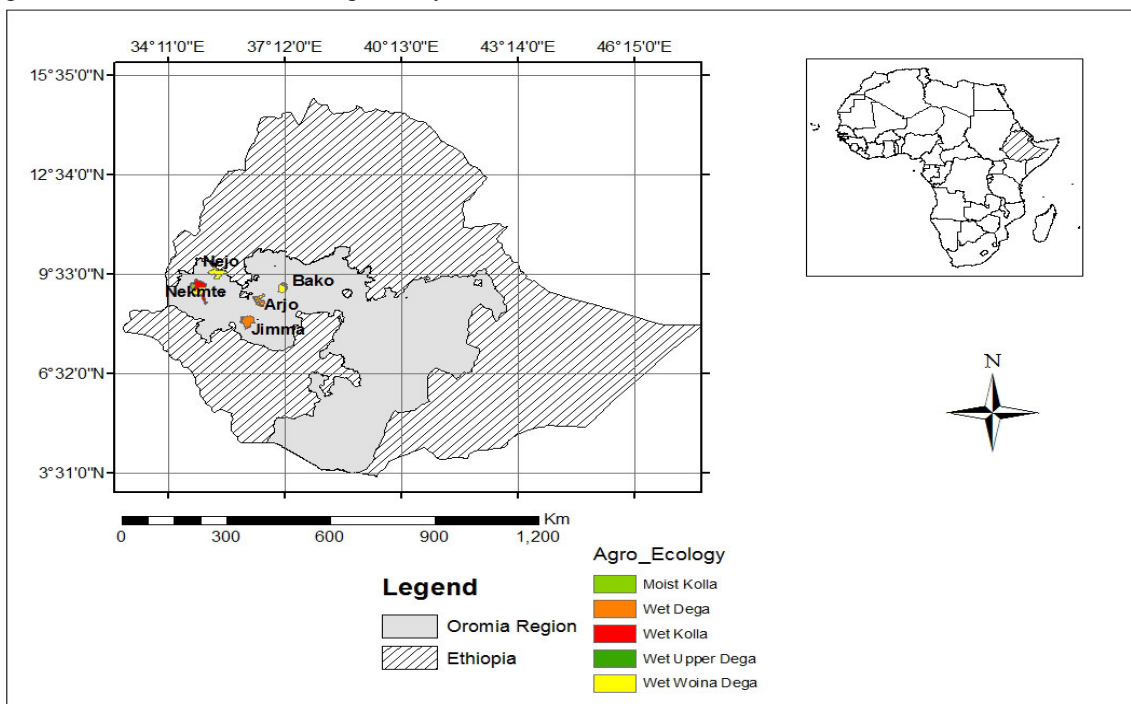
34°11'0"E 37°12'0"E 40°13'0"E 43°14'0"E 46°15'0"E

15°35'0"N

12°34'0"N

9°33'0"N

6°32'0"N

3°31'0"N

Nejo
Nekmte
Bako
Arjo
Jimma

N

0 300 600 900 1,200 Km

Legend

Oromia Region

Ethiopia

Agro_Ecology

Moist Kolla

Wet Dega

Wet Kolla

Wet Upper Dega

Wet Woina Dega